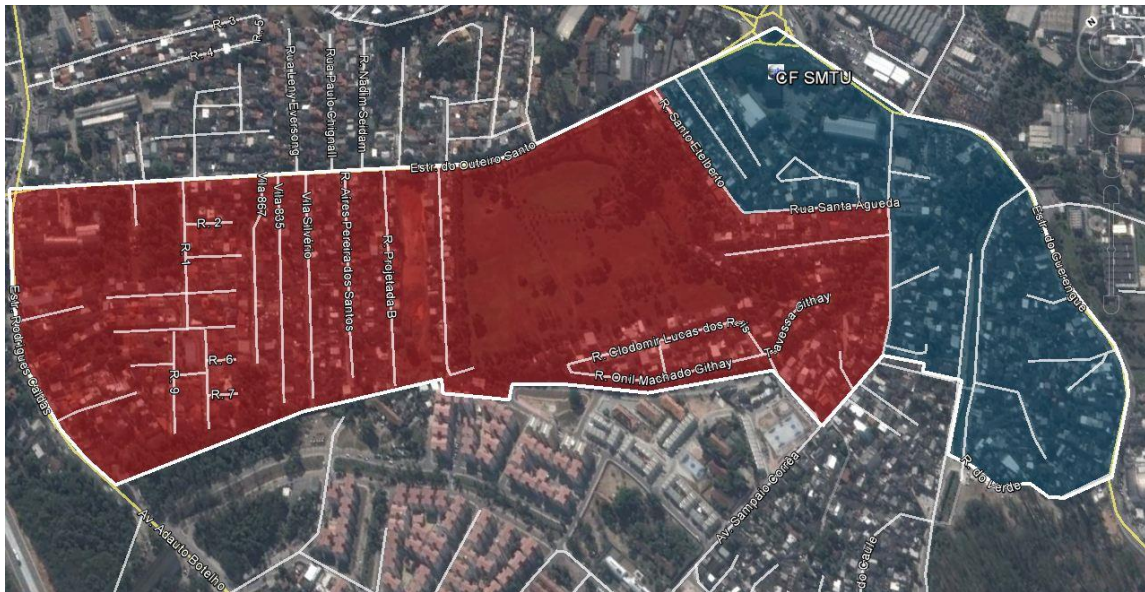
R-3
R-4
Rua Jeny Everson
Rua Paulo Gingnall
R-Nadim Seidam
CF SMTU
R-Santo Etelberto
Estr. do Outeiro Santo
Vila 867
Vila 835
Vila Silvério
R-Aires-Pereira-dos-Santos
R-Projetada-B
Rua Santa Águeda
Estr. do Guerenguê
R-2
R-1
R-6
R-9
R-7
Estr. Rodrigues Caldas
R-Clodomir Lucas dos Reis
R-Onil Machado Githay
Travessa Githay
R-do Verde
Av. Adauto Botelho
Av. Sampaio Corrêa
do Caure